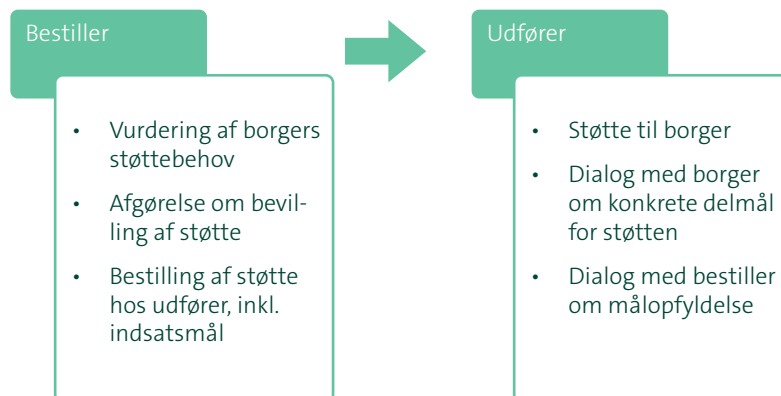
Bestiller

- Vurdering af borgers støttebehov
- Afgørelse om bevilling af støtte
- Bestilling af støtte hos udfører, inkl. indsatsmål

Udfører

- Støtte til borger
- Dialog med borger om konkrete delmål for støtten
- Dialog med bestiller om målopfyldelse